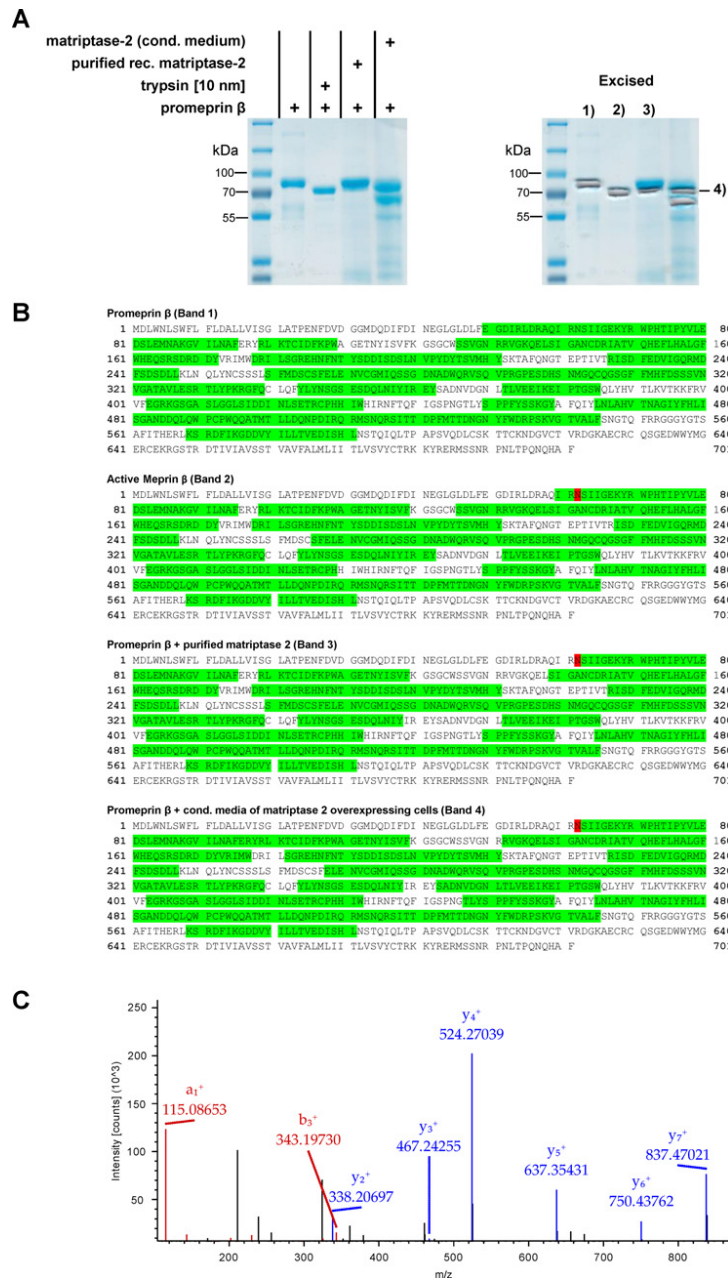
A

matriptase-2 (cond. medium) +
purified rec. matriptase-2 +
trypsin [10 nm] +
promeprin β + + + +

kDa
100
70
55

Excised
1) 2) 3)
kDa
100
70
55
4)

B

Promeprin β (Band 1)
1 MDLWNLSWFL FLDALLVISG LATPENFDVD GGMDQDIFDI NEGLGLDLFE GDIRLDRAQI RNSIIGEKYR WPHTIPYVLE 80
81 DSLEMNAKGV ILNAFERYRL KTCIDFKPWA GETNYISVFK GSGCWSSVGN RRVGKQELSI GANCDRIATV QHEFLHALGF 160
161 WHEQSRSDRD DYVRIMWDRI LSGREHNFNT YSDDISDSLN VPYDYTSVMH YSKTAFQNGT EPTIVTRISD FEDVIGQRMD 240
241 FSDSDLLKLN QLYNCSSSLS FMDSCSFELE NVCGMIQSSG DNADWQRVSQ VPRGPESDHS NMGQCQGSGF FMHFDSSSVN 320
321 VGATAVLESR TLYPKRGFQC LQFYLYNSGS ESDQLNIYIR EYSADNVDGN LTLVEEIKEI PTGSWQLYHV TLKVTKKFRV 400
401 VFEGRKGSGA SLGGLSIDDI NLSETRCPHH IWHIRNFTQF IGSPNGTLYS PPFYSSKGYA FQIYLNLAHV TNAGIYFHLI 480
481 SGANDDQLQW PCPWQQATMT LLDQNPDIRQ RMSNQRSITT DPFMTTDNGN YFWDRPSKVG TVALFSNGTQ FRRGGGYGTS 560
561 AFITHERLKS RDFIKGDDVY ILLTVEDISH LNSTQIQLTP APSVQDLCSK TTCKNDGVCT VRDGKAECRC QSGEDWWYMG 640
641 ERCEKRGSTR DTIVIAVSST VAVFALMLII TLVSVYCTRK KYRERMSSNR PNLTPQNQHA F 701

Active Meprin β (Band 2)
1 MDLWNLSWFL FLDALLVISG LATPENFDVD GGMDQDIFDI NEGLGLDLFE GDIRLDRAQI RNSIIGEKYR WPHTIPYVLE 80
81 DSLEMNAKGV ILNAFERYRL KTCIDFKPWA GETNYISVFK GSGCWSSVGN RRVGKQELSI GANCDRIATV QHEFLHALGF 160
161 WHEQSRSDRD DYVRIMWDRI LSGREHNFNT YSDDISDSLN VPYDYTSVMH YSKTAFQNGT EPTIVTRISD FEDVIGQRMD 240
241 FSDSDLLKLN QLYNCSSSLS FMDSCSFELE NVCGMIQSSG DNADWQRVSQ VPRGPESDHS NMGQCQGSGF FMHFDSSSVN 320
321 VGATAVLESR TLYPKRGFQC LQFYLYNSGS ESDQLNIYIR EYSADNVDGN LTLVEEIKEI PTGSWQLYHV TLKVTKKFRV 400
401 VFEGRKGSGA SLGGLSIDDI NLSETRCPHH IWHIRNFTQF IGSPNGTLYS PPFYSSKGYA FQIYLNLAHV TNAGIYFHLI 480
481 SGANDDQLQW PCPWQQATMT LLDQNPDIRQ RMSNQRSITT DPFMTTDNGN YFWDRPSKVG TVALFSNGTQ FRRGGGYGTS 560
561 AFITHERLKS RDFIKGDDVY ILLTVEDISH LNSTQIQLTP APSVQDLCSK TTCKNDGVCT VRDGKAECRC QSGEDWWYMG 640
641 ERCEKRGSTR DTIVIAVSST VAVFALMLII TLVSVYCTRK KYRERMSSNR PNLTPQNQHA F 701

Promeprin β + purified matriptase 2 (Band 3)
1 MDLWNLSWFL FLDALLVISG LATPENFDVD GGMDQDIFDI NEGLGLDLFE GDIRLDRAQI RNSIIGEKYR WPHTIPYVLE 80
81 DSLEMNAKGV ILNAFERYRL KTCIDFKPWA GETNYISVFK GSGCWSSVGN RRVGKQELSI GANCDRIATV QHEFLHALGF 160
161 WHEQSRSDRD DYVRIMWDRI LSGREHNFNT YSDDISDSLN VPYDYTSVMH YSKTAFQNGT EPTIVTRISD FEDVIGQRMD 240
241 FSDSDLLKLN QLYNCSSSLS FMDSCSFELE NVCGMIQSSG DNADWQRVSQ VPRGPESDHS NMGQCQGSGF FMHFDSSSVN 320
321 VGATAVLESR TLYPKRGFQC LQFYLYNSGS ESDQLNIYIR EYSADNVDGN LTLVEEIKEI PTGSWQLYHV TLKVTKKFRV 400
401 VFEGRKGSGA SLGGLSIDDI NLSETRCPHH IWHIRNFTQF IGSPNGTLYS PPFYSSKGYA FQIYLNLAHV TNAGIYFHLI 480
481 SGANDDQLQW PCPWQQATMT LLDQNPDIRQ RMSNQRSITT DPFMTTDNGN YFWDRPSKVG TVALFSNGTQ FRRGGGYGTS 560
561 AFITHERLKS RDFIKGDDVY ILLTVEDISH LNSTQIQLTP APSVQDLCSK TTCKNDGVCT VRDGKAECRC QSGEDWWYMG 640
641 ERCEKRGSTR DTIVIAVSST VAVFALMLII TLVSVYCTRK KYRERMSSNR PNLTPQNQHA F 701

Promeprin β + cond. media of matriptase 2 overexpressing cells (Band 4)
1 MDLWNLSWFL FLDALLVISG LATPENFDVD GGMDQDIFDI NEGLGLDLFE GDIRLDRAQI RNSIIGEKYR WPHTIPYVLE 80
81 DSLEMNAKGV ILNAFERYRL KTCIDFKPWA GETNYISVFK GSGCWSSVGN RRVGKQELSI GANCDRIATV QHEFLHALGF 160
161 WHEQSRSDRD DYVRIMWDRI LSGREHNFNT YSDDISDSLN VPYDYTSVMH YSKTAFQNGT EPTIVTRISD FEDVIGQRMD 240
241 FSDSDLLKLN QLYNCSSSLS FMDSCSFELE NVCGMIQSSG DNADWQRVSQ VPRGPESDHS NMGQCQGSGF FMHFDSSSVN 320
321 VGATAVLESR TLYPKRGFQC LQFYLYNSGS ESDQLNIYIR EYSADNVDGN LTLVEEIKEI PTGSWQLYHV TLKVTKKFRV 400
401 VFEGRKGSGA SLGGLSIDDI NLSETRCPHH IWHIRNFTQF IGSPNGTLYS PPFYSSKGYA FQIYLNLAHV TNAGIYFHLI 480
481 SGANDDQLQW PCPWQQATMT LLDQNPDIRQ RMSNQRSITT DPFMTTDNGN YFWDRPSKVG TVALFSNGTQ FRRGGGYGTS 560
561 AFITHERLKS RDFIKGDDVY ILLTVEDISH LNSTQIQLTP APSVQDLCSK TTCKNDGVCT VRDGKAECRC QSGEDWWYMG 640
641 ERCEKRGSTR DTIVIAVSST VAVFALMLII TLVSVYCTRK KYRERMSSNR PNLTPQNQHA F 701

C

Intensity [counts] (10^3)
250
200
150
100
50
$a_1^+$ 115.08653
$b_3^+$ 343.19730
$y_2^+$ 338.20697
$y_3^+$ 467.24255
$y_4^+$ 524.27039
$y_5^+$ 637.35431
$y_6^+$ 750.43762
$y_7^+$ 837.47021
200 300 400 500 600 700 800
m/z